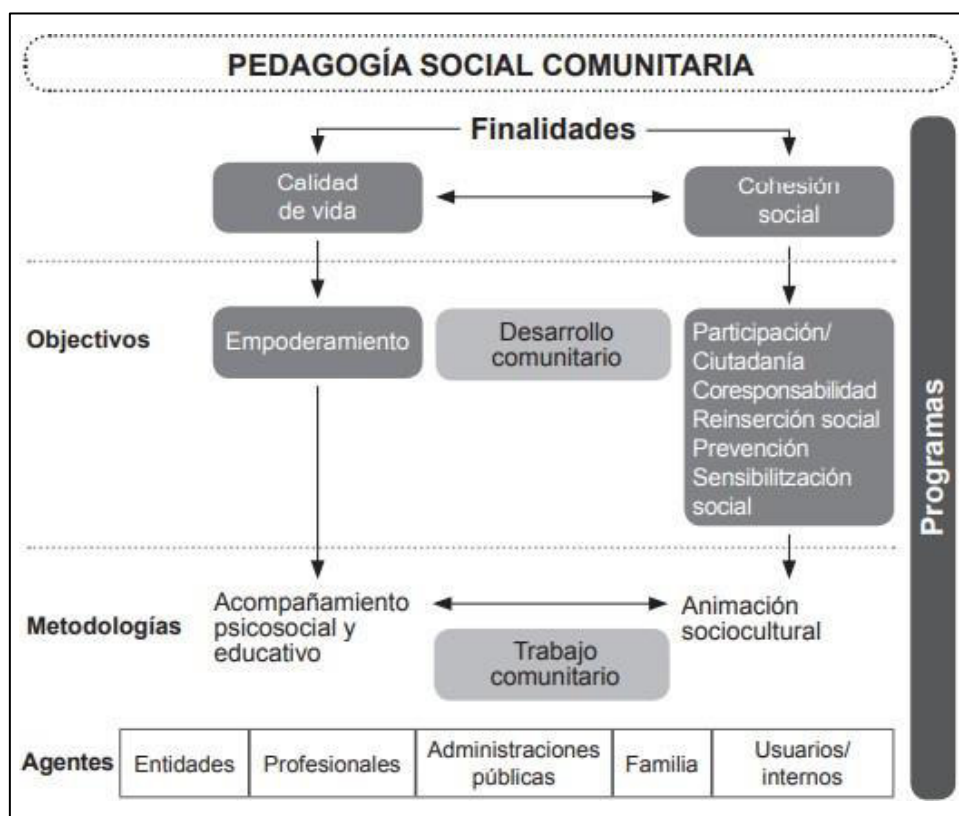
PEDAGOGÍA SOCIAL COMUNITARIA

Finalidades

Calidad de vida

Cohesión social

Objectivos

Empoderamiento

Desarrollo comunitario

Participación/ Ciutadanía Coresponsabilidad Reinserción social Prevención Sensibilitzación social

Metodologías

Acompañamiento psicosocial y educativo

Animación sociocultural

Trabajo comunitario

| Agentes | Entidades | Profesionales | Administraciones públicas | Familia | Usuarios/ internos |
|---|---|---|---|---|---|

Programas